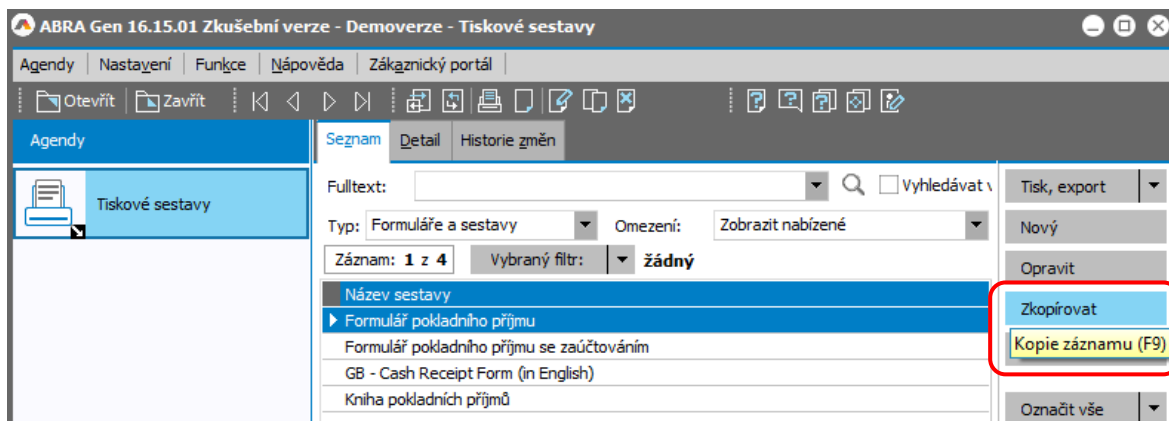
ABRA Gen 16.15.01 Zkušební verze - Demoverze - Tiskové sestavy

Agendy | Nastavení | Funkce | Nápověda | Zákaznický portál

Otevřít | Zavřít

Agendy

Tiskové sestavy

Seznam | Detail | Historie změn

Fulltext:

Vyhledávat v

Typ: Formuláře a sestavy

Omezení: Zobrazit nabízené

Záznam: 1 z 4

Vybraný filtr: žádný

| Název sestavy |
|---|
| Formulář pokladního příjmu |
| Formulář pokladního příjmu se zaúčtováním |
| GB - Cash Receipt Form (in English) |
| Kniha pokladních příjmů |

Tisk, export

Nový

Opravit

Zkopírovat

Kopie záznamu (F9)

Označit vše